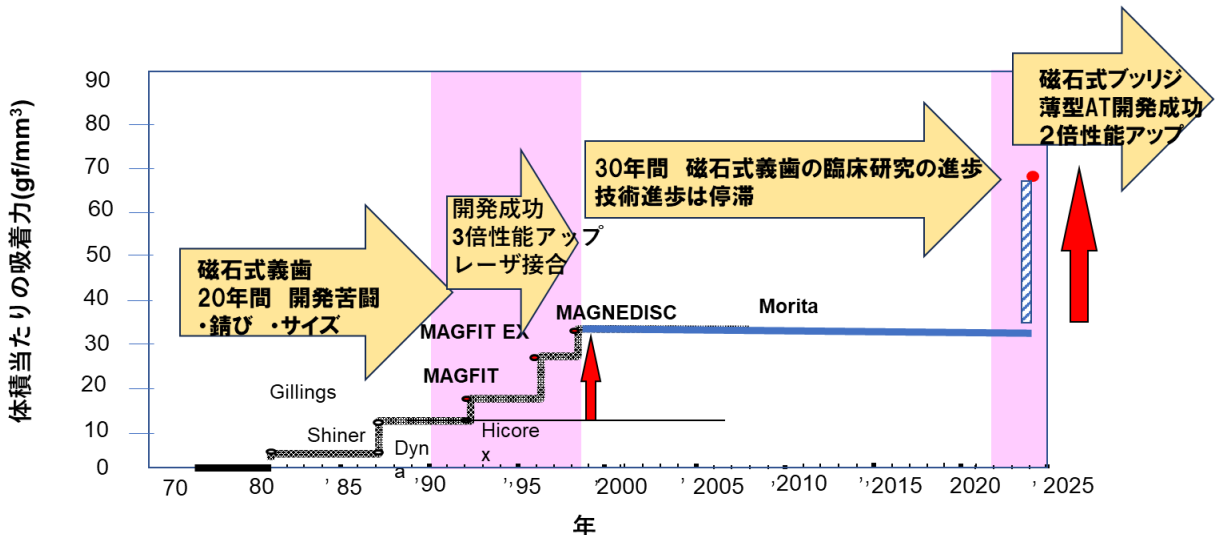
磁石式ブッリジ
薄型AT開発成功
2倍性能アップ

30年間　磁石式義歯の臨床研究の進歩
技術進歩は停滞

開発成功
3倍性能アップ
レーザ接合

磁石式義歯
20年間　開発苦闘
・錆び　・サイズ

90
80
70
60
50
40
30
20
10
0

体積当たりの吸着力(gf/mm$^3$)

MAGNEDISC
Morita
MAGFIT EX
MAGFIT
Gillings
Shiner
Dyna
Hicorex

70　80　'85　'90　'95　'2000　'2005　'2010　'2015　2020　'2025

年